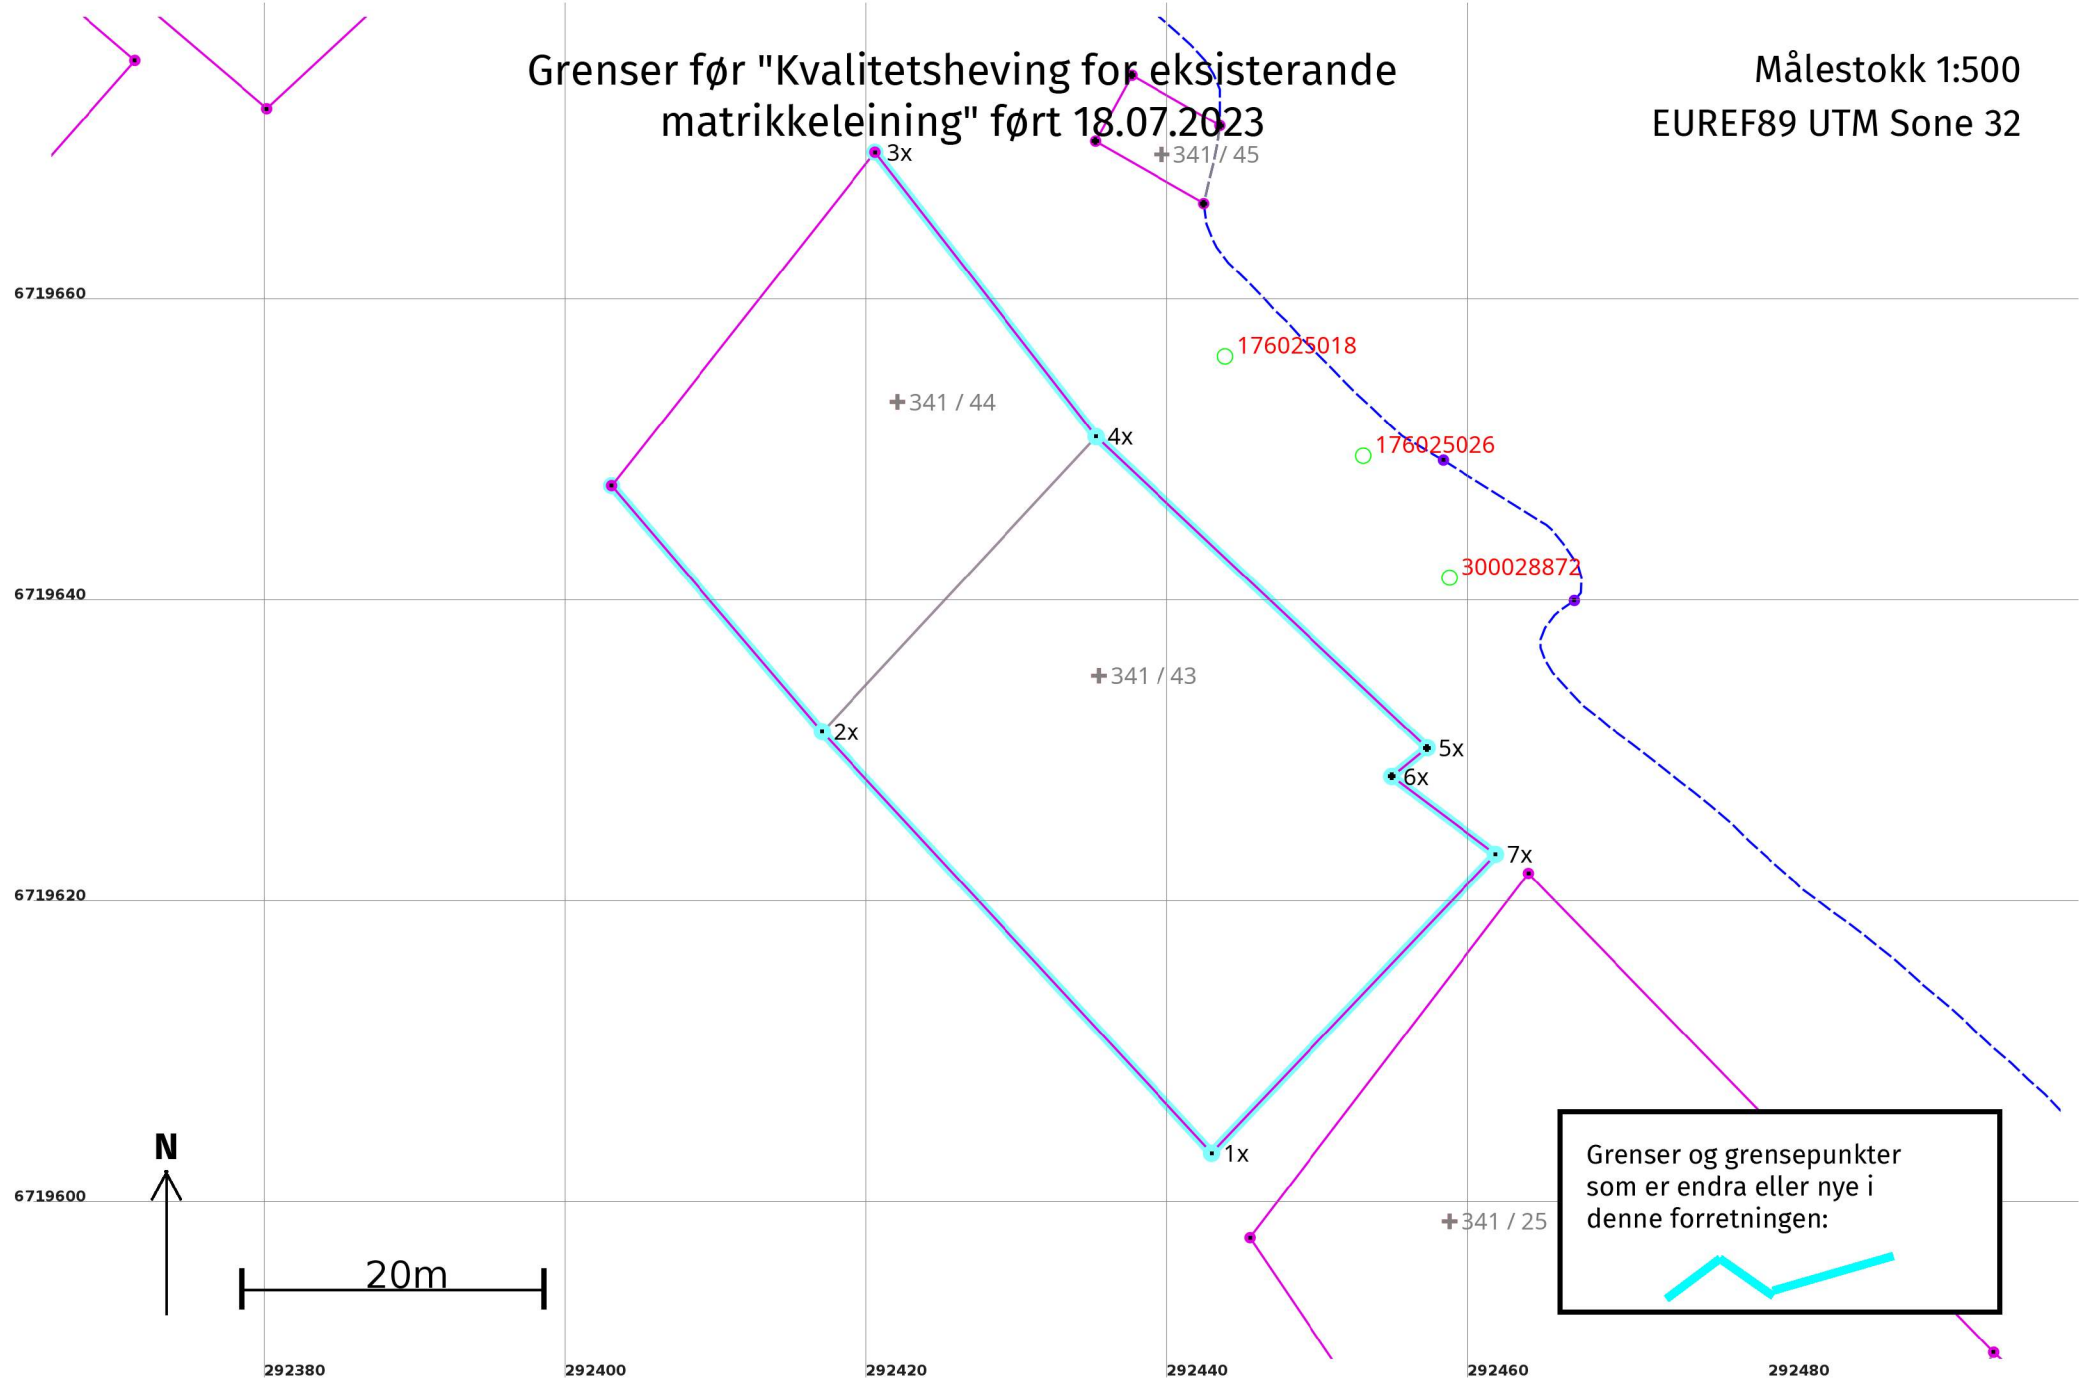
Grenser før "Kvalitetsheving for eksisterande matrikkeleining" ført 18.07.2023

Målestokk 1:500
EUREF89 UTM Sone 32

3x
341 / 45
6719660
176025018
341 / 44
4x
176025026
300028872
6719640
341 / 43
2x
5x
6x
7x
6719620
1x
N
6719600
341 / 25
20m

Grenser og grensepunkter som er endra eller nye i denne forretningen:

292380
292400
292420
292440
292460
292480